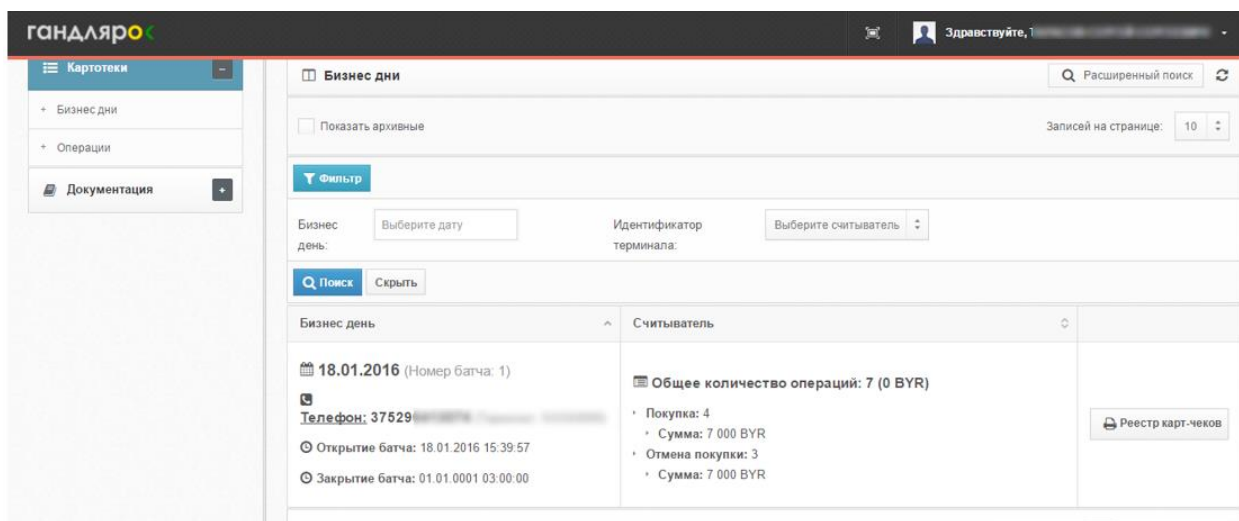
гандлярос

Здравствуйте, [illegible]

Картотеки

Бизнес дни

Операции

Документация

Бизнес дни

Расширенный поиск

Показать архивные

Записей на странице: 10

Фильтр

Бизнес день:

Выберите дату

Идентификатор терминала:

Выберите считыватель

Поиск

Скрыть

| Бизнес день | Считыватель | |
|---|---|---|
| 18.01.2016 (Номер батча: 1) Телефон: 37529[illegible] Открытие батча: 18.01.2016 15:39:57 Закрытие батча: 01.01.0001 03:00:00 | Общее количество операций: 7 (0 BYR) Покупка: 4 Сумма: 7 000 BYR Отмена покупки: 3 Сумма: 7 000 BYR | Реестр карт-чеков |